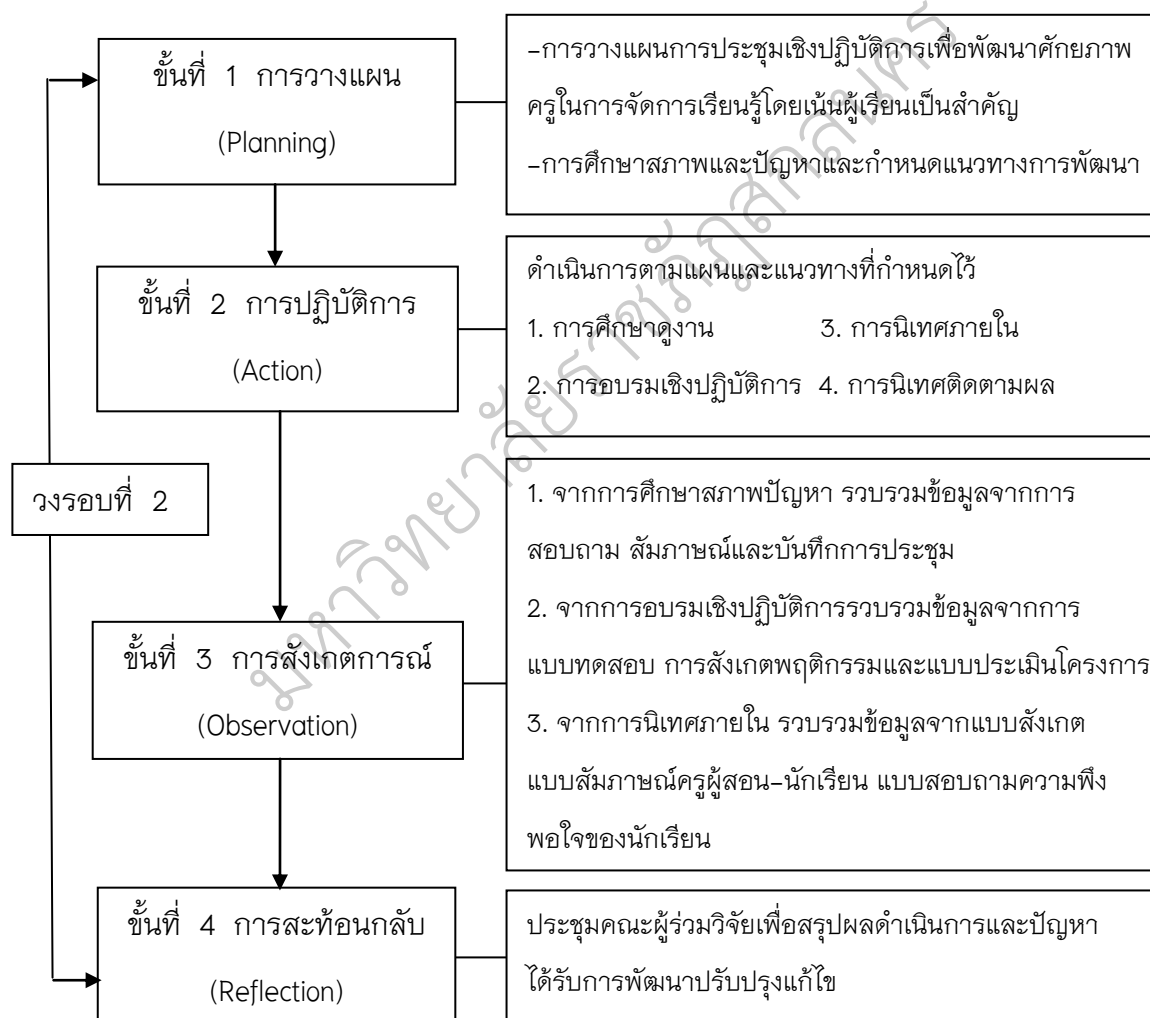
ขั้นที่ 1 การวางแผน
(Planning)

–การวางแผนการประชุมเชิงปฏิบัติการเพื่อพัฒนาศักยภาพครูในการจัดการเรียนรู้โดยเน้นผู้เรียนเป็นสำคัญ
–การศึกษาสภาพและปัญหาและกำหนดแนวทางการพัฒนา

ขั้นที่ 2 การปฏิบัติการ
(Action)

ดำเนินการตามแผนและแนวทางที่กำหนดไว้
1. การศึกษาดูงาน
3. การนิเทศภายใน
2. การอบรมเชิงปฏิบัติการ
4. การนิเทศติดตามผล

วงรอบที่ 2

ขั้นที่ 3 การสังเกตการณ์
(Observation)

1. จากการศึกษาสภาพปัญหา รวบรวมข้อมูลจากการสอบถาม สัมภาษณ์และบันทึกการประชุม
2. จากการอบรมเชิงปฏิบัติการรวบรวมข้อมูลจากการแบบทดสอบ การสังเกตพฤติกรรมและแบบประเมินโครงการ
3. จากการนิเทศภายใน รวบรวมข้อมูลจากแบบสังเกต แบบสัมภาษณ์ครูผู้สอน–นักเรียน แบบสอบถามความพึงพอใจของนักเรียน

ขั้นที่ 4 การสะท้อนกลับ
(Reflection)

ประชุมคณะผู้ร่วมวิจัยเพื่อสรุปผลดำเนินการและปัญหาได้รับการพัฒนาปรับปรุงแก้ไข

มหาวิทยาลัยราชภัฏสกลนคร